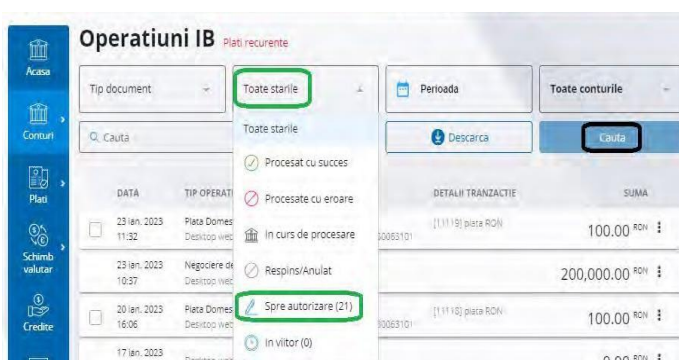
Acasa
Conturi
Plati
Schimb valutar
Credite

Operatiuni IB Plati recurente

Tip document
Toate starile
Perioada
Toate conturile

Cauta
Descarca
Cauta

Toate starile
Procesat cu succes
Procesate cu eroare
In curs de procesare
Respins/Anulat
Spre autorizare (21)
In viitor (0)

| DATA | TIP OPERATI | | DETALII TRANZACTIE | SUMA |
|---|---|---|---|---|
| 23 ian. 2023 11:32 | Plata Domes Desktop wel | 0063101 | [11119] plata RON | 100.00 RON |
| 23 ian. 2023 10:37 | Negociere de Desktop wel | | | 200,000.00 RON |
| 20 ian. 2023 16:06 | Plata Domes Desktop wel | 0063101 | [11118] plata RON | 100.00 RON |
| 17 ian. 2023 | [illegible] | | | 0.00 RON |